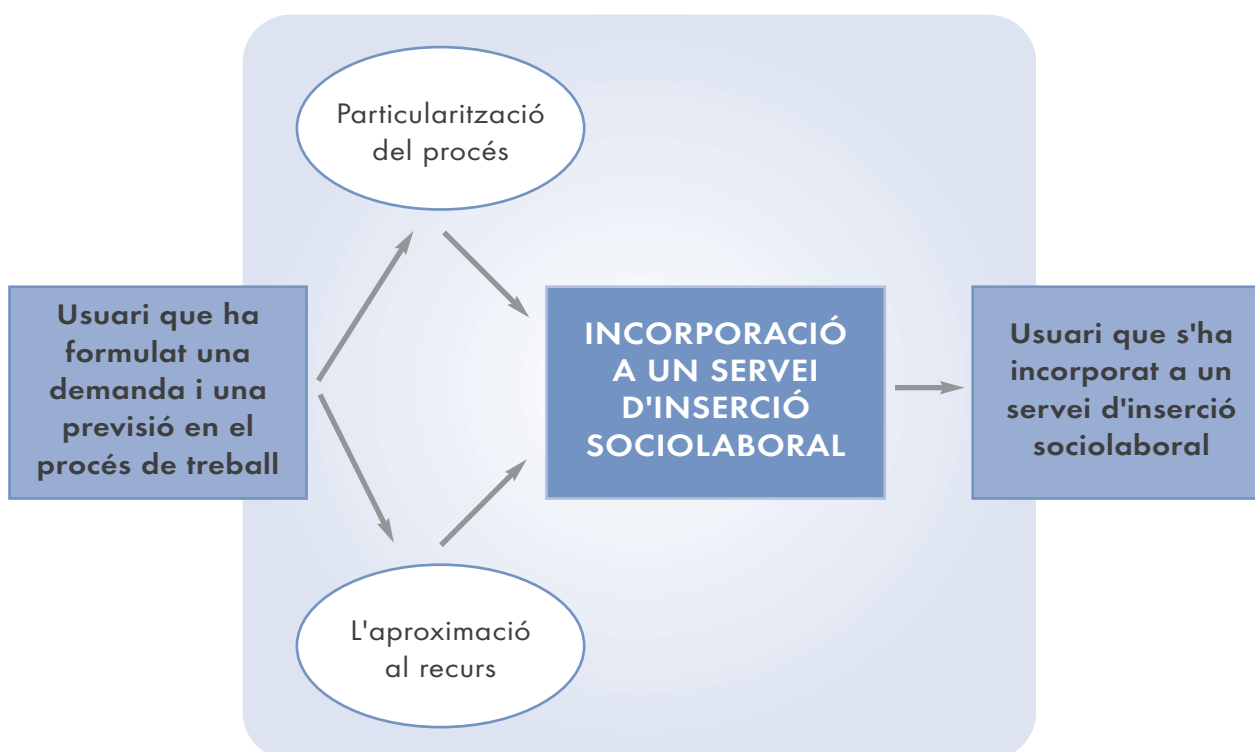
Usuari que ha formulat una demanda i una previsió en el procés de treball

Particularització del procés

L'aproximació al recurs

INCORPORACIÓ A UN SERVEI D'INSERCIÓ SOCIOLABORAL

Usuari que s'ha incorporat a un servei d'inserció sociolaboral